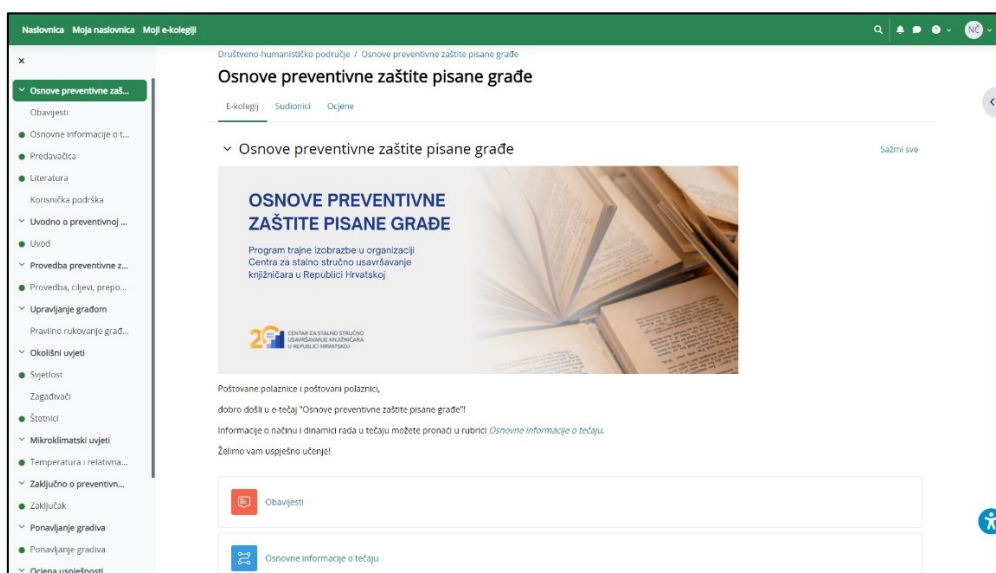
Naslovnica Moja naslovnica Moji e-kolegiji

NC

×

Osnove preventivne zaš...

Obavijesti

Osnovne informacije o t...

Predavačica

Literatura

Korisnička podrška

Uvodno o preventivnoj ...

Uvod

Provedba preventivne z...

Provedba, ciljevi, prepo...

Upravljanje građom

Pravilno rukovanje građ...

Okolišni uvjeti

Svjetlost

Zagađivači

Štetnici

Mikroklimatski uvjeti

Temperatura i relativna...

Zaključno o preventivn...

Zaključak

Ponavljanje gradiva

Ponavljanje gradiva

Ocjena uspješnosti

Društveno-humanističko područje / Osnove preventivne zaštite pisane građe

Osnove preventivne zaštite pisane građe

E-kolegij Sudionici Ocjene

Osnove preventivne zaštite pisane građe

Sažmi sve

OSNOVE PREVENTIVNE ZAŠTITE PISANE GRAĐE

Program trajne izobrazbe u organizaciji Centra za stalno stručno usavršavanje knjižničara u Republici Hrvatskoj

20 CENTAR ZA STALNO STRUČNO USAVRŠAVANJE KNJIŽNIČARA U REPUBLICI HRVATSKOJ

Poštovane polaznice i poštovani polaznici,

dobro došli u e-tečaj "Osnove preventivne zaštite pisane građe"!

Informacije o načinu i dinamici rada u tečaju možete pronaći u rubrici Osnovne informacije o tečaju.

Želimo vam uspješno učenje!

Obavijesti

Osnovne informacije o tečaju